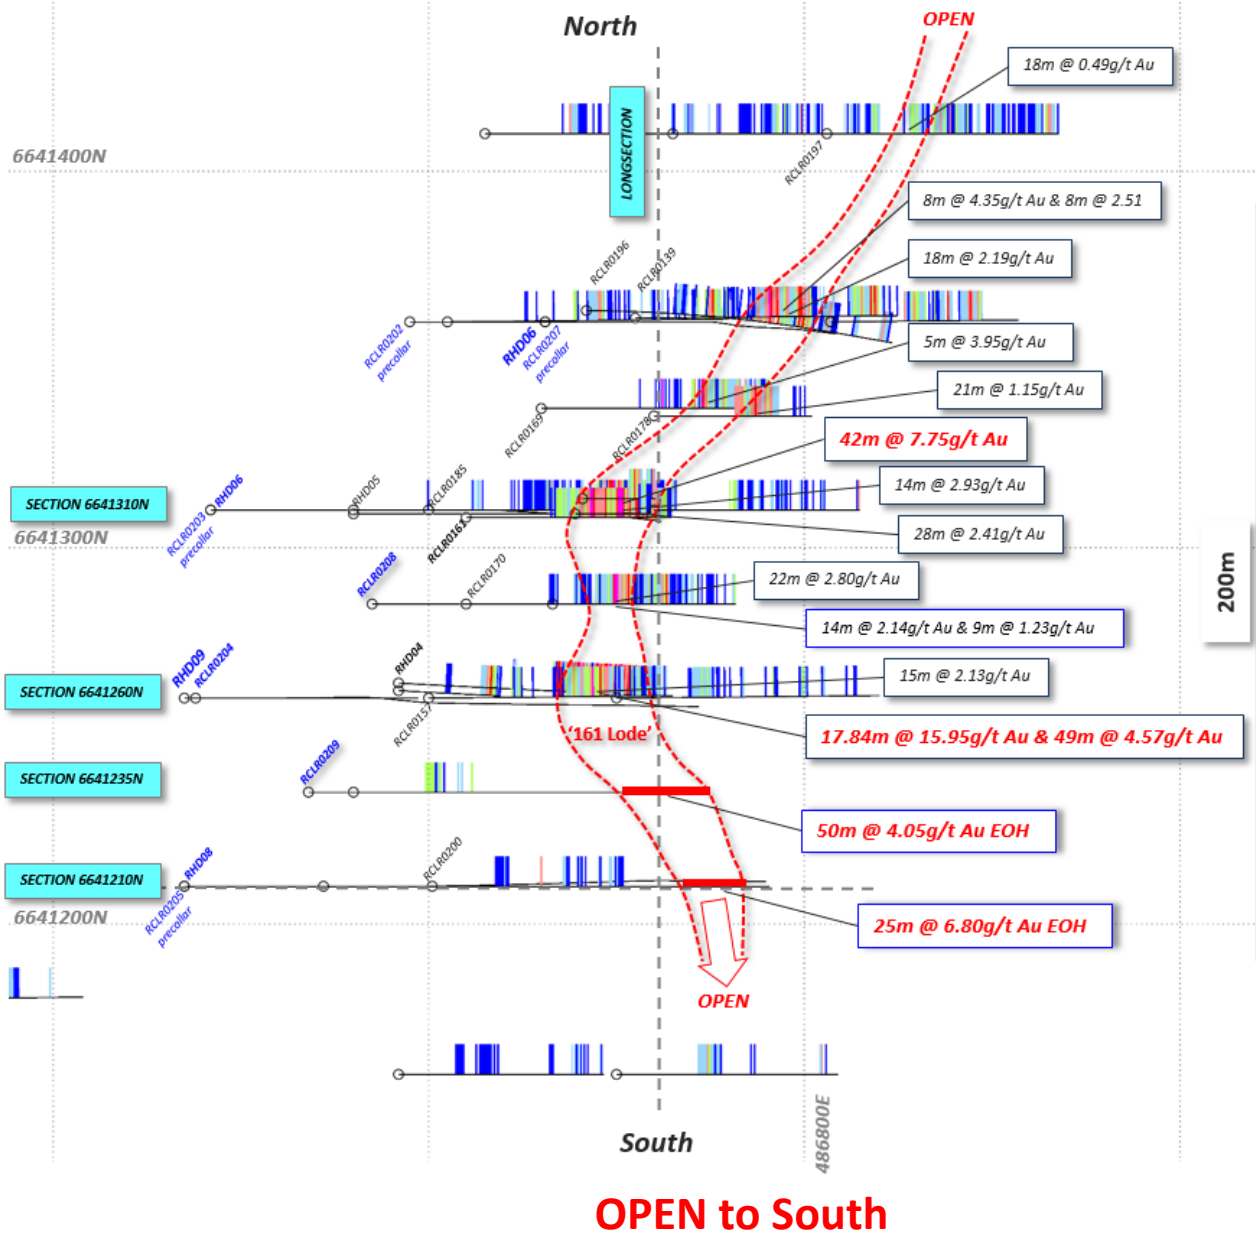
North

OPEN

18m @ 0.49g/t Au

6641400N

LONGSECTION

RCLR0197

8m @ 4.35g/t Au & 8m @ 2.51

18m @ 2.19g/t Au

RCLR0196

RCLR0139

RCLR0202 precollar

RHD06

RCLR0207 precollar

5m @ 3.95g/t Au

21m @ 1.15g/t Au

RCLR0169

RCLR0178

42m @ 7.75g/t Au

SECTION 6641310N

RCLR0203 precollar

RHD06

RHD05

RCLR0185

14m @ 2.93g/t Au

RCLR0161

28m @ 2.41g/t Au

6641300N

200m

RCLR0208

RCLR0170

22m @ 2.80g/t Au

14m @ 2.14g/t Au & 9m @ 1.23g/t Au

RHD09

RCLR0204

RHD04

SECTION 6641260N

15m @ 2.13g/t Au

RCLR0157

'161 Lode'

17.84m @ 15.95g/t Au & 49m @ 4.57g/t Au

SECTION 6641235N

RCLR0209

50m @ 4.05g/t Au EOH

SECTION 6641210N

RHD08

RCLR0200

RCLR0205 precollar

6641200N

25m @ 6.80g/t Au EOH

OPEN

486800E

South

OPEN to South